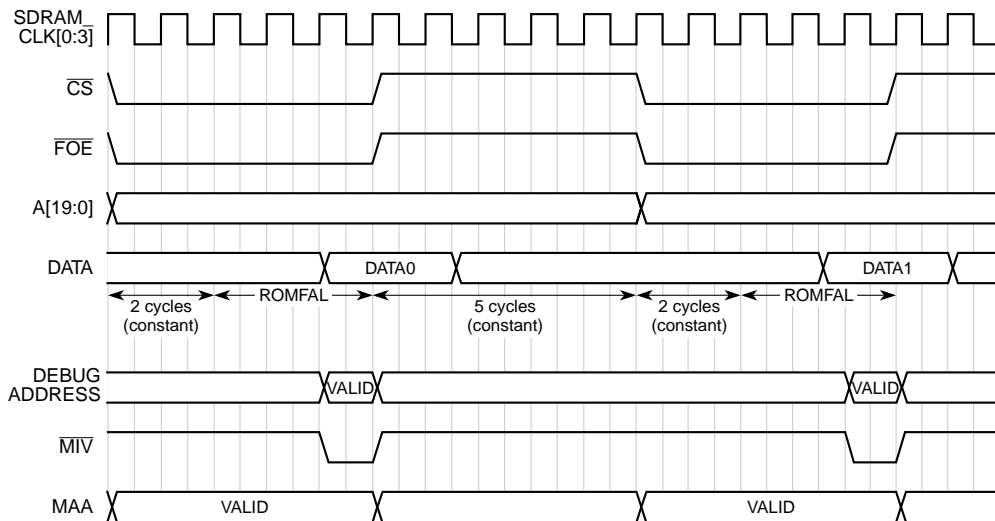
SDRAM_
CLK[0:3]

$\overline{CS}$

$\overline{FOE}$

A[19:0]

DATA

DATA0

DATA1

2 cycles (constant)

ROMFAL

5 cycles (constant)

2 cycles (constant)

ROMFAL

DEBUG ADDRESS

VALID

VALID

$\overline{MIV}$

MAA

VALID

VALID